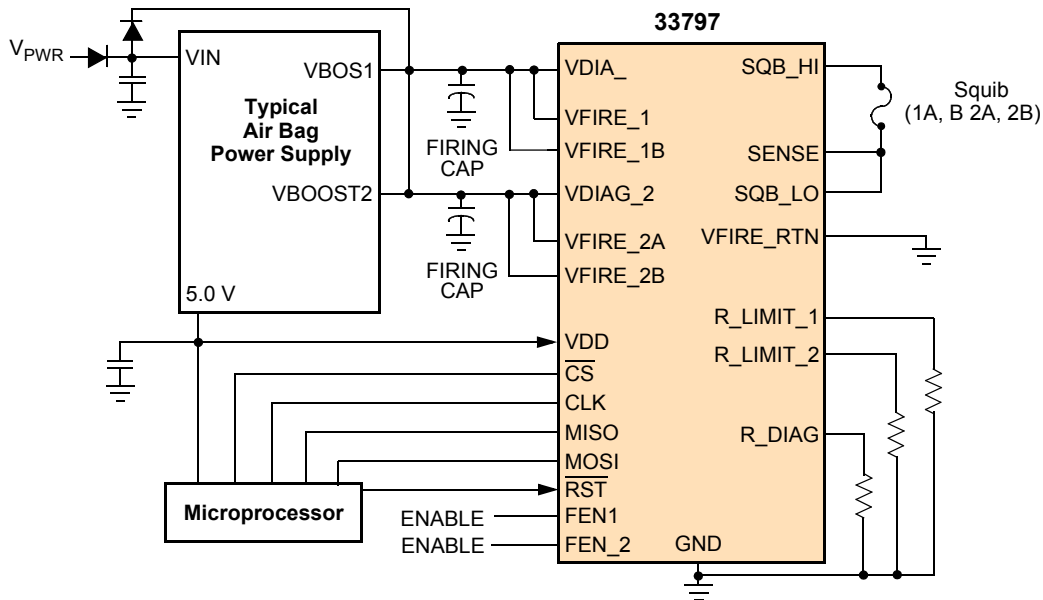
33797

$V_{PWR}$

VIN

VBOS1

Typical Air Bag Power Supply

VBOOST2

5.0 V

FIRING CAP

FIRING CAP

VDIA_

VFIRE_1

VFIRE_1B

VDIAG_2

VFIRE_2A

VFIRE_2B

VDD

$\overline{CS}$

CLK

MISO

MOSI

$\overline{RST}$

FEN1

FEN_2

GND

SQB_HI

SENSE

SQB_LO

VFIRE_RTN

R_LIMIT_1

R_LIMIT_2

R_DIAG

Squib (1A, B 2A, 2B)

Microprocessor

ENABLE

ENABLE